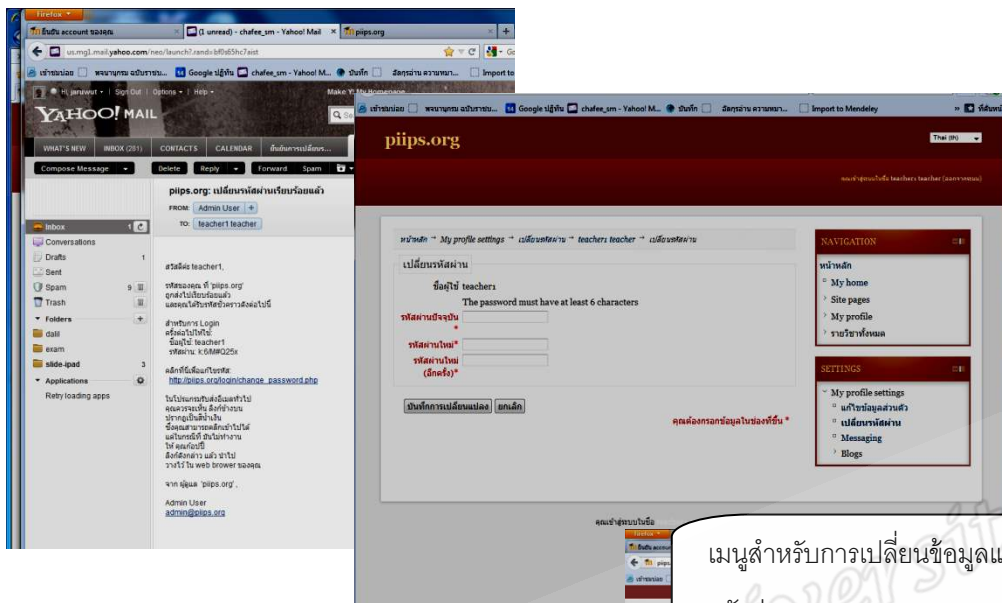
Firefox
ยืนยัน account ของคุณ
(1 unread) - chafee_sm - Yahoo! Mail
piips.org
us.mg1.mail.yahoo.com/neo/launch?.rand=bf0s65hc7aist
เข้าชมบ่อย
พจนานุกรม ฉบับราชบัณ...
Google ปฏิทิน
chafee_sm - Yahoo! M...
บันทึก
อัลกุรอ่าน ความหมาย...
Import to
Hi, januwut | Sign Out | Options | Help
Make Y! My Homepage
YAHOO! MAIL
WHAT'S NEW
INBOX (261)
CONTACTS
CALENDAR
ยืนยันการเปลี่ยนร...
Compose Message
Delete
Reply
Forward
Spam
Inbox
Conversations
Drafts 1
Sent
Spam 9
Trash
Folders
dalil
exam
slide-ipad 3
Applications
Retry loading apps

piips.org: เปลี่ยนรหัสผ่านเรียบร้อยแล้ว
FROM: Admin User
TO: teacher1 teacher

สวัสดีค่ะ teacher1,

รหัสของคุณ ที่ 'piips.org' ถูกส่งไปเรียบร้อยแล้ว และคุณได้รับรหัสข้างล่างดังต่อไปนี้

สำหรับการ Login ครั้งต่อไปให้ใช้:
ชื่อผู้ใช้: teacher1
รหัสผ่าน: k6lM#Q25x

คลิกที่นี่เพื่อแก้ไขรหัส:
http://piips.org/login/change_password.php

ในโปรแกรมรับส่งอีเมล์ทั่วไป คุณควรจะเห็น ลิงก์ข้างบน ปรากฏเป็นสีน้ำเงิน ซึ่งคุณสามารถคลิกเข้าไปได้ แต่ในกรณีที่ มันไม่ทำงาน ให้ คุณก๊อปปี้ ลิงก์ดังกล่าว แล้ว นำไป วางไว้ ใน web brower ของคุณ

จาก ผู้ดูแล 'piips.org',

Admin User
admin@piips.org

เข้าชมบ่อย
พจนานุกรม ฉบับราชบัณ...
Google ปฏิทิน
chafee_sm - Yahoo! M...
บันทึก
อัลกุรอ่าน ความหมาย...
Import to Mendeley
ที่คั่นหน้า
piips.org
Thai (th)
คุณเข้าสู่ระบบในชื่อ teacher1 teacher (ออกจากระบบ)

หน้าหลัก → My profile settings → เปลี่ยนรหัสผ่าน → teacher1 teacher → เปลี่ยนรหัสผ่าน

เปลี่ยนรหัสผ่าน
ชื่อผู้ใช้ teacher1
The password must have at least 6 characters
รหัสผ่านปัจจุบัน*
รหัสผ่านใหม่*
รหัสผ่านใหม่ (อีกครั้ง)*
บันทึกการเปลี่ยนแปลง
ยกเลิก
คุณต้องกรอกข้อมูลในช่องที่ขึ้น *

NAVIGATION
หน้าหลัก
My home
Site pages
My profile
รายวิชาทั้งหมด

SETTINGS
My profile settings
แก้ไขข้อมูลส่วนตัว
เปลี่ยนรหัสผ่าน
Messaging
Blogs

คุณเข้าสู่ระบบในชื่อ

เมนูสำหรับการเปลี่ยนข้อมูลแ